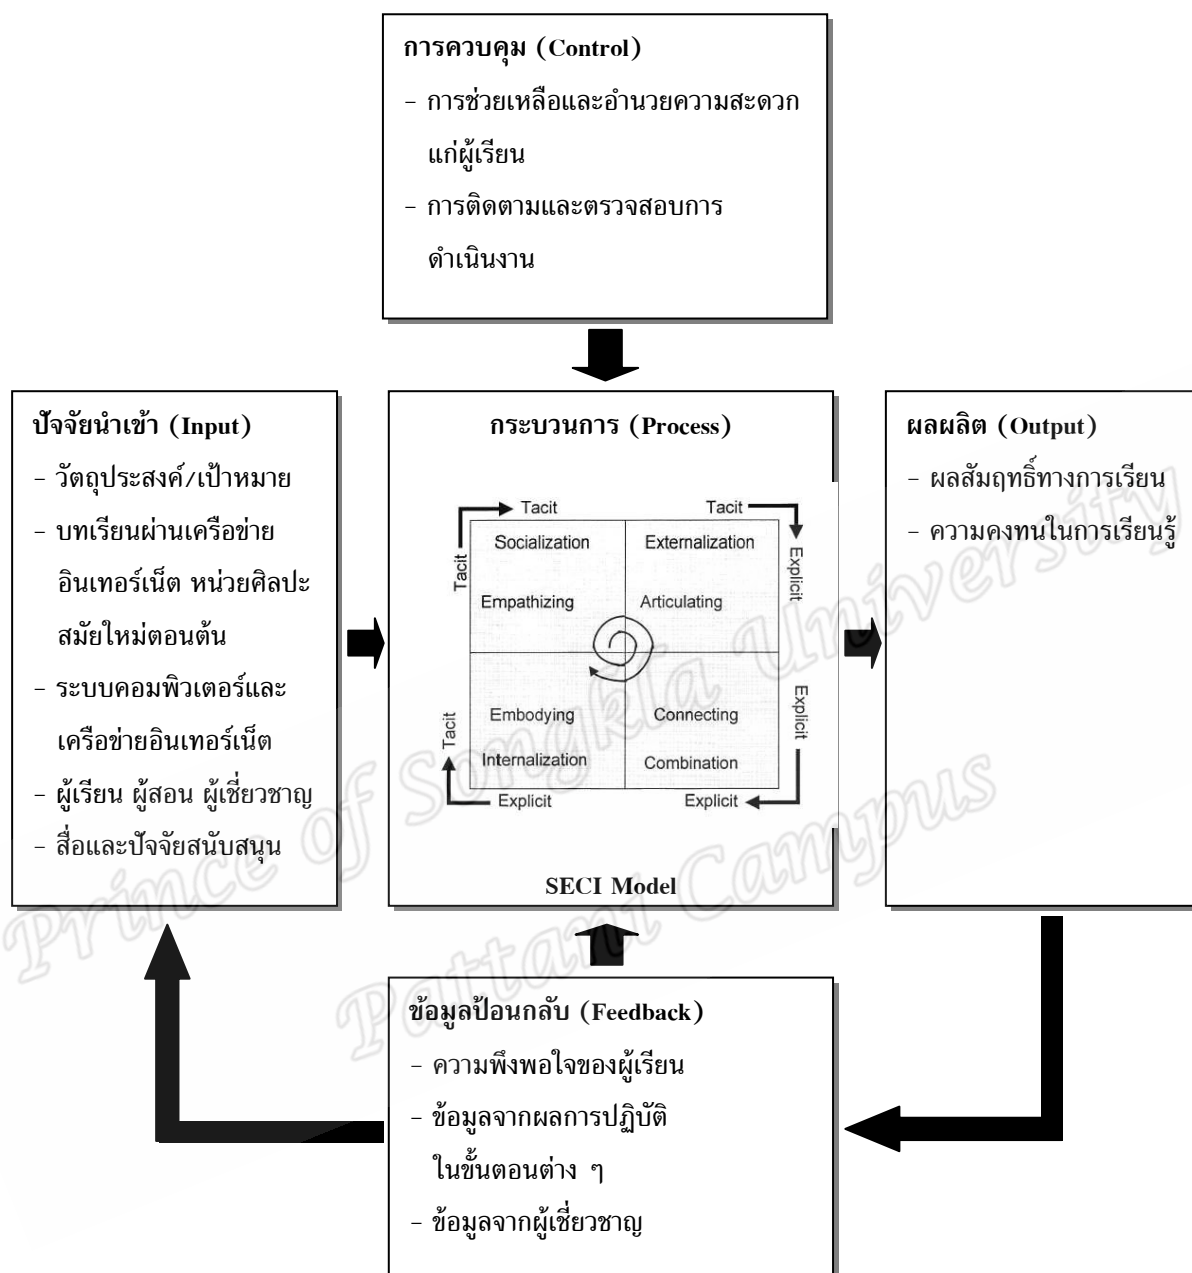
การควบคุม (Control)
- การช่วยเหลือและอำนวยความสะดวกแก่ผู้เรียน
- การติดตามและตรวจสอบการดำเนินงาน

ปัจจัยนำเข้า (Input)
- วัตถุประสงค์/เป้าหมาย
- บทเรียนผ่านเครือข่ายอินเทอร์เน็ต หน่วยศิลปะสมัยใหม่ตอนต้น
- ระบบคอมพิวเตอร์และเครือข่ายอินเทอร์เน็ต
- ผู้เรียน ผู้สอน ผู้เชี่ยวชาญ
- สื่อและปัจจัยสนับสนุน

กระบวนการ (Process)

Tacit
Tacit
Tacit
Socialization
Externalization
Explicit
Empathizing
Articulating
Explicit
Tacit
Embodying
Connecting
Explicit
Internalization
Combination
Explicit
Explicit

SECI Model

ผลผลิต (Output)
- ผลสัมฤทธิ์ทางการเรียน
- ความคงทนในการเรียนรู้

ข้อมูลป้อนกลับ (Feedback)
- ความพึงพอใจของผู้เรียน
- ข้อมูลจากผลการปฏิบัติในขั้นตอนต่าง ๆ
- ข้อมูลจากผู้เชี่ยวชาญ

Prince of Songkla University
Pattani Campus